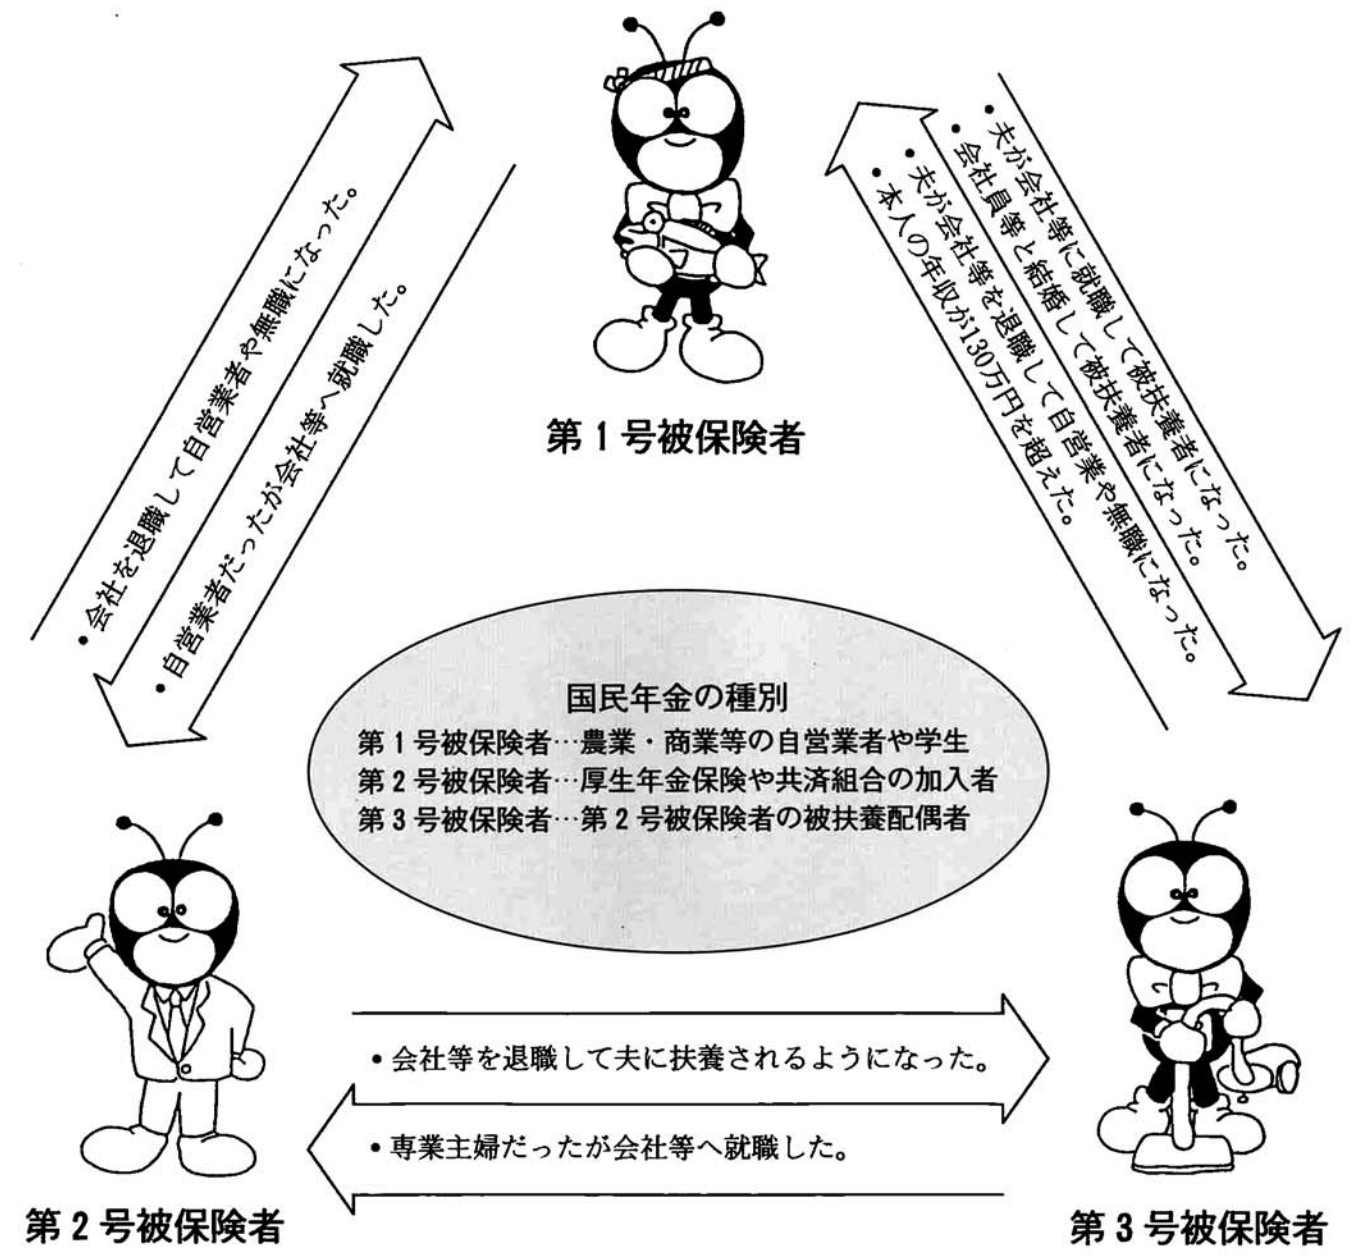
第１号被保険者

・会社を退職して自営業者や無職になった。
・自営業者だったが会社等へ就職した。

・夫が会社等に就職して被扶養者になった。
・会社員等と結婚して被扶養者になった。
・夫が会社等を退職して自営業や無職になった。
・本人の年収が130万円を超えた。

国民年金の種別
第１号被保険者…農業・商業等の自営業者や学生
第２号被保険者…厚生年金保険や共済組合の加入者
第３号被保険者…第２号被保険者の被扶養配偶者

・会社等を退職して夫に扶養されるようになった。
・専業主婦だったが会社等へ就職した。

第２号被保険者

第３号被保険者